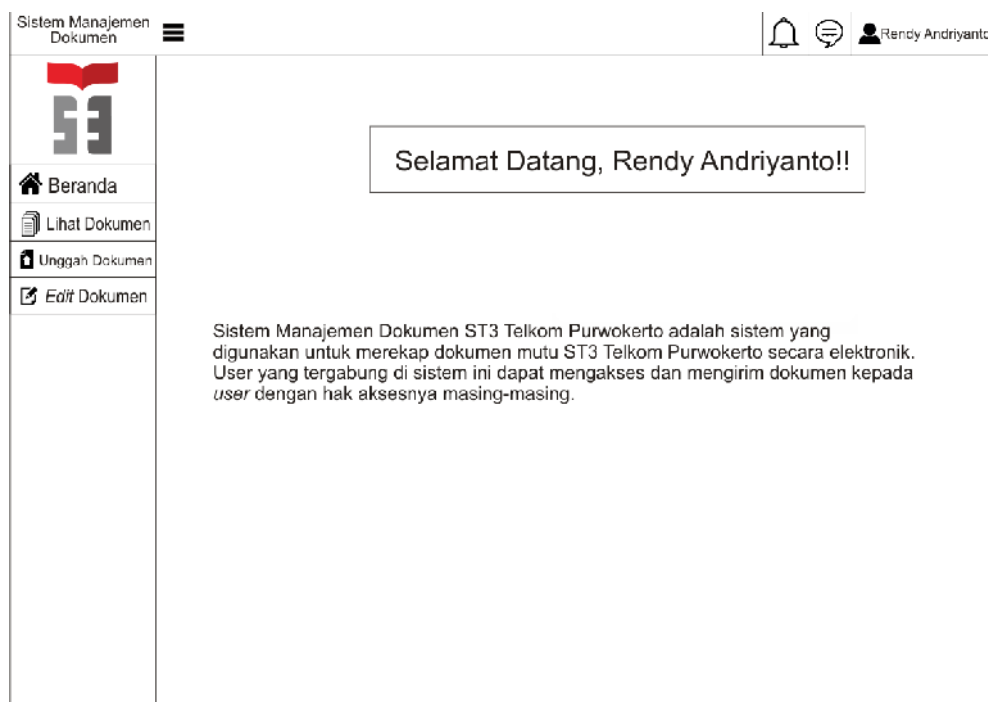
Sistem Manajemen Dokumen

Rendy Andriyanto

Beranda

Lihat Dokumen

Unggah Dokumen

*Edit* Dokumen

Selamat Datang, Rendy Andriyanto!!

Sistem Manajemen Dokumen ST3 Telkom Purwokerto adalah sistem yang digunakan untuk merekap dokumen mutu ST3 Telkom Purwokerto secara elektronik. User yang tergabung di sistem ini dapat mengakses dan mengirim dokumen kepada *user* dengan hak aksesnya masing-masing.